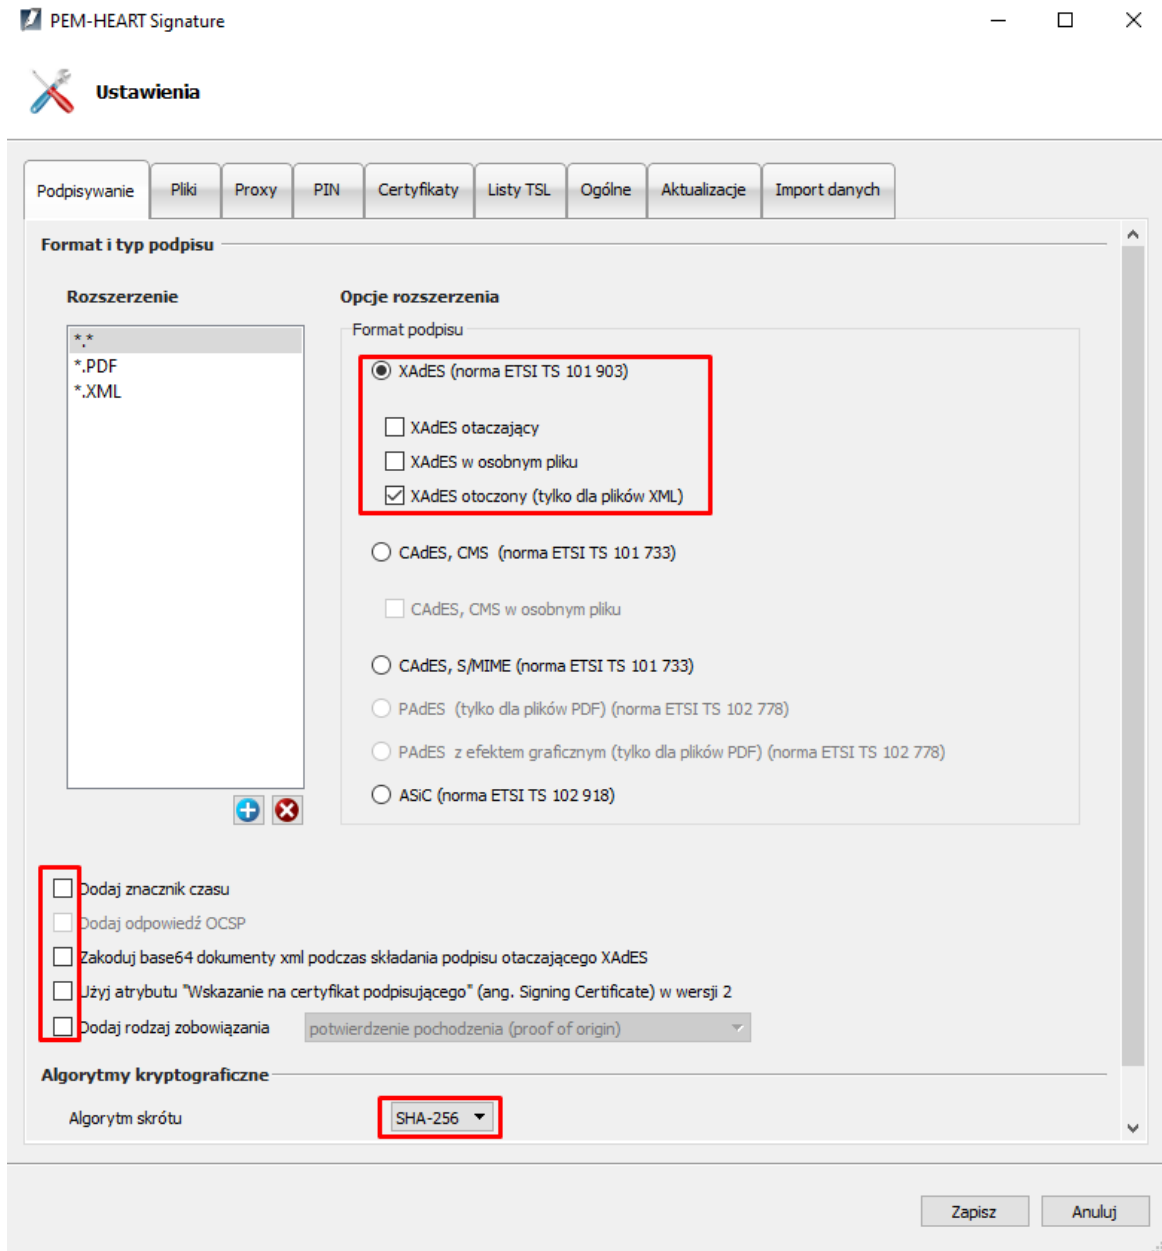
PEM-HEART Signature

Ustawienia

Podpisywanie | Pliki | Proxy | PIN | Certyfikaty | Listy TSL | Ogólne | Aktualizacje | Import danych

Format i typ podpisu

Rozszerzenie

*.*
*.PDF
*.XML

Opcje rozszerzenia

Format podpisu

XAdES (norma ETSI TS 101 903)

XAdES otaczający

XAdES w osobnym pliku

XAdES otoczony (tylko dla plików XML)

CAdES, CMS (norma ETSI TS 101 733)

CAdES, CMS w osobnym pliku

CAdES, S/MIME (norma ETSI TS 101 733)

PAdES (tylko dla plików PDF) (norma ETSI TS 102 778)

PAdES z efektem graficznym (tylko dla plików PDF) (norma ETSI TS 102 778)

ASiC (norma ETSI TS 102 918)

Dodaj znacznik czasu

Dodaj odpowiedź OCSP

Zakoduj base64 dokumenty xml podczas składania podpisu otaczającego XAdES

Użyj atrybutu "Wskazanie na certyfikat podpisującego" (ang. Signing Certificate) w wersji 2

Dodaj rodzaj zobowiązania potwierdzenie pochodzenia (proof of origin)

Algorytmy kryptograficzne

Algorytm skrótu SHA-256

Zapisz Anuluj